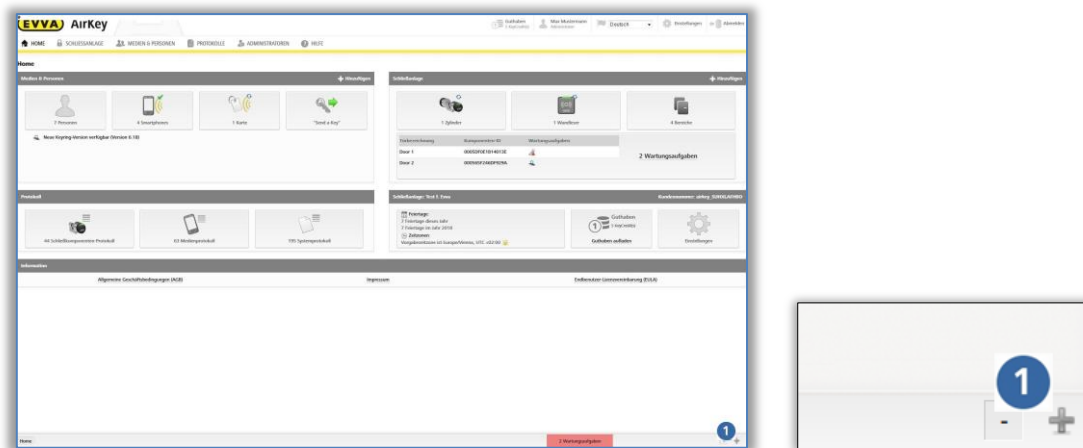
EVVA AirKey

Guthaben | Max Mustermann | Deutsch | Einstellungen | Abmelden

HOME | SCHLIESSANLAGE | MEDIEN & PERSONEN | PROTOKOLLE | ADMINISTRATOREN | HILFE

Home

Medien & Personen
Hinzufügen

7 Personen | 4 Smartphones | 1 Karte | "Send a Key"

Neue Keyring-Version verfügbar (Version 6.18)

Schließanlage
Hinzufügen

1 Zylinder | 1 Wandleser | 4 Bereiche

| Türbezeichnung | Komponenten-ID | Wartungsaufgaben |
|---|---|---|
| Door 1 | 00050F0E1014013E | |
| Door 2 | 00050EF2A0DF929A | |

2 Wartungsaufgaben

Protokoll

44 Schließkomponenten-Protokoll | 63 Medienprotokoll | 795 Systemprotokoll

Schließanlage: Test 1 Evva
Kundennummer: airkey_S2000LAN8O

Feiertage:
2 Feiertage dieses Jahr
7 Feiertage im Jahr 2018
Zeitzonen:
Vorgabezeitzone ist Europe/Vienna, UTC +02:00

Guthaben
1
Guthaben aufladen

Einstellungen

Information

Allgemeine Geschäftsbedingungen (AGB) | Impressum | Endbenutzer-Lizenzvereinbarung (EULA)

Home
2 Wartungsaufgaben
1
+

1
-
+